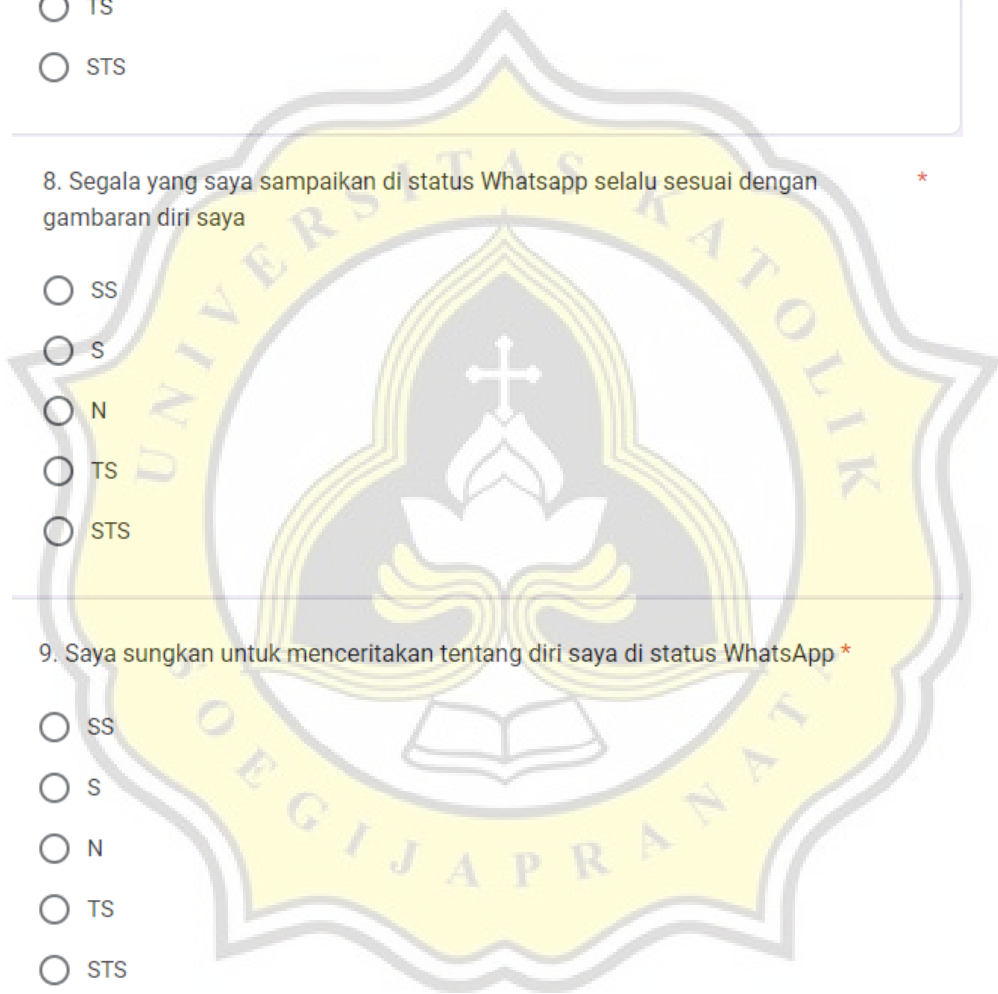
TS

STS

8. Segala yang saya sampaikan di status Whatsapp selalu sesuai dengan gambaran diri saya *

SS

S

N

TS

STS

9. Saya sungkan untuk menceritakan tentang diri saya di status WhatsApp *

SS

S

N

TS

STS

UNIVERSITAS KATOLIK SOEGIJAPRANATA